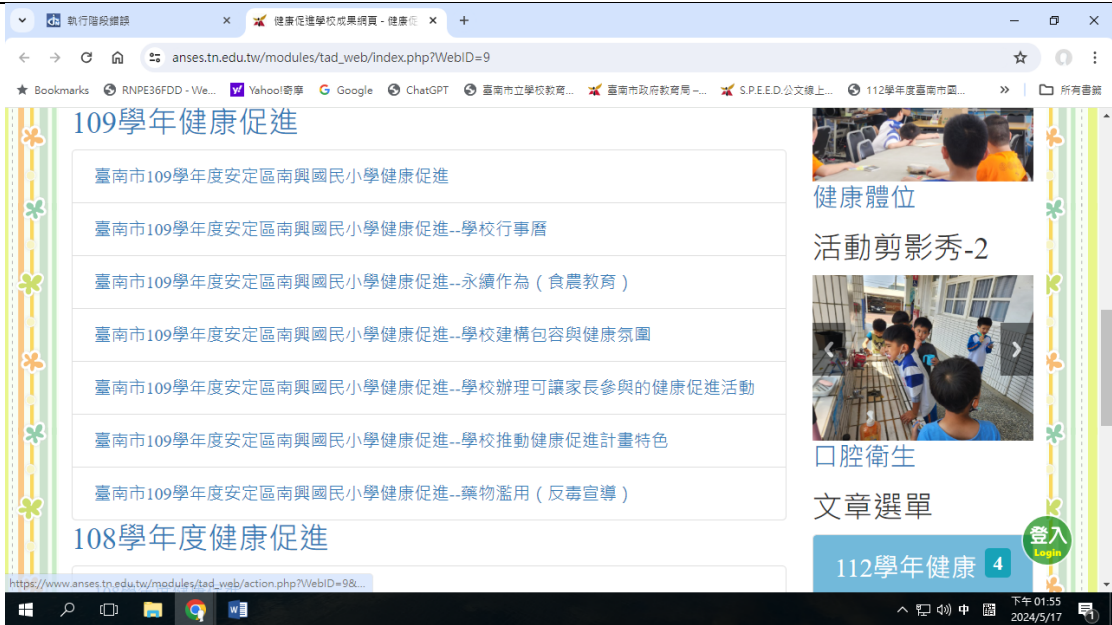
執行階段錯誤
健康促進學校成果網頁 - 健康促
anses.tn.edu.tw/modules/tad_web/index.php?WebID=9

Bookmarks RNPE36FDD - We... Yahoo!奇摩 Google ChatGPT 臺南市立學校教育... 臺南市政府教育局 –... S.P.E.E.D.公文線上... 112學年度臺南市國... 所有書籤

109學年健康促進

臺南市109學年度安定區南興國民小學健康促進

臺南市109學年度安定區南興國民小學健康促進--學校行事曆

臺南市109學年度安定區南興國民小學健康促進--永續作為（食農教育）

臺南市109學年度安定區南興國民小學健康促進--學校建構包容與健康氛圍

臺南市109學年度安定區南興國民小學健康促進--學校辦理可讓家長參與的健康促進活動

臺南市109學年度安定區南興國民小學健康促進--學校推動健康促進計畫特色

臺南市109學年度安定區南興國民小學健康促進--藥物濫用（反毒宣導）

108學年度健康促進

健康體位

活動剪影秀-2

口腔衛生

文章選單

112學年健康 4

登入
Login

https://www.anses.tn.edu.tw/modules/tad_web/action.php?WebID=9&...

中
下午 01:55
2024/5/17